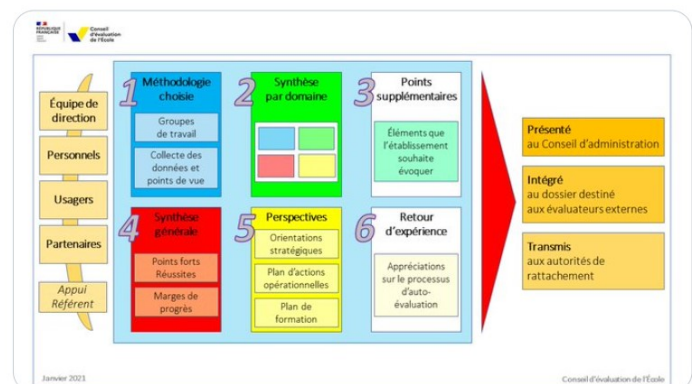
RÉPUBLIQUE FRANÇAISE

Conseil d'évaluation de l'École

Équipe de direction

Personnels

Usagers

Partenaires

Appui Référent

1 Méthodologie choisie

Groupes de travail

Collecte des données et points de vue

2 Synthèse par domaine

3 Points supplémentaires

Éléments que l'établissement souhaite évoquer

4 Synthèse générale

Points forts Réussites

Marges de progrès

5 Perspectives

Orientations stratégiques

Plan d'actions opérationnelles

Plan de formation

6 Retour d'expérience

Appréciations sur le processus d'auto-évaluation

Présenté au Conseil d'administration

Intégré au dossier destiné aux évaluateurs externes

Transmis aux autorités de rattachement

Janvier 2021

Conseil d'évaluation de l'École